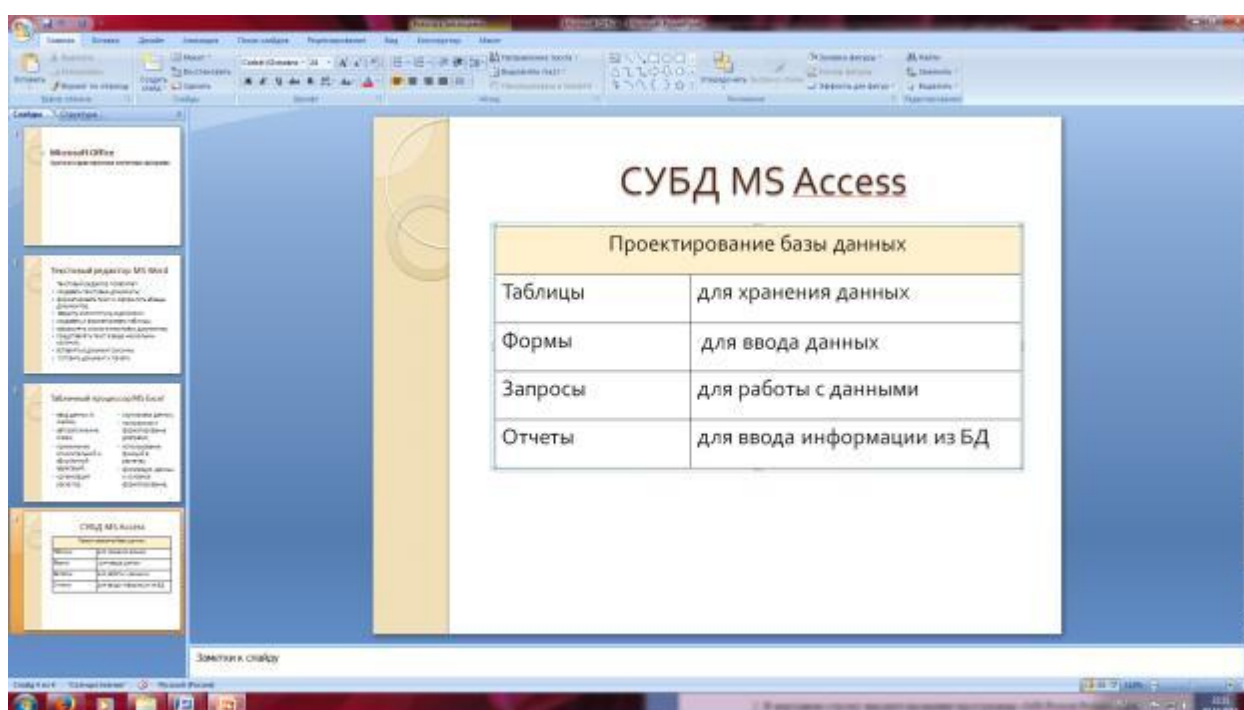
СУБД MS Access

| Проектирование базы данных | |
|---|---|
| Таблицы | для хранения данных |
| Формы | для ввода данных |
| Запросы | для работы с данными |
| Отчеты | для ввода информации из БД |

Microsoft Office

Текстовый редактор MS Word

Табличный процессор MS Excel

СУБД MS Access

Заметки к слайду